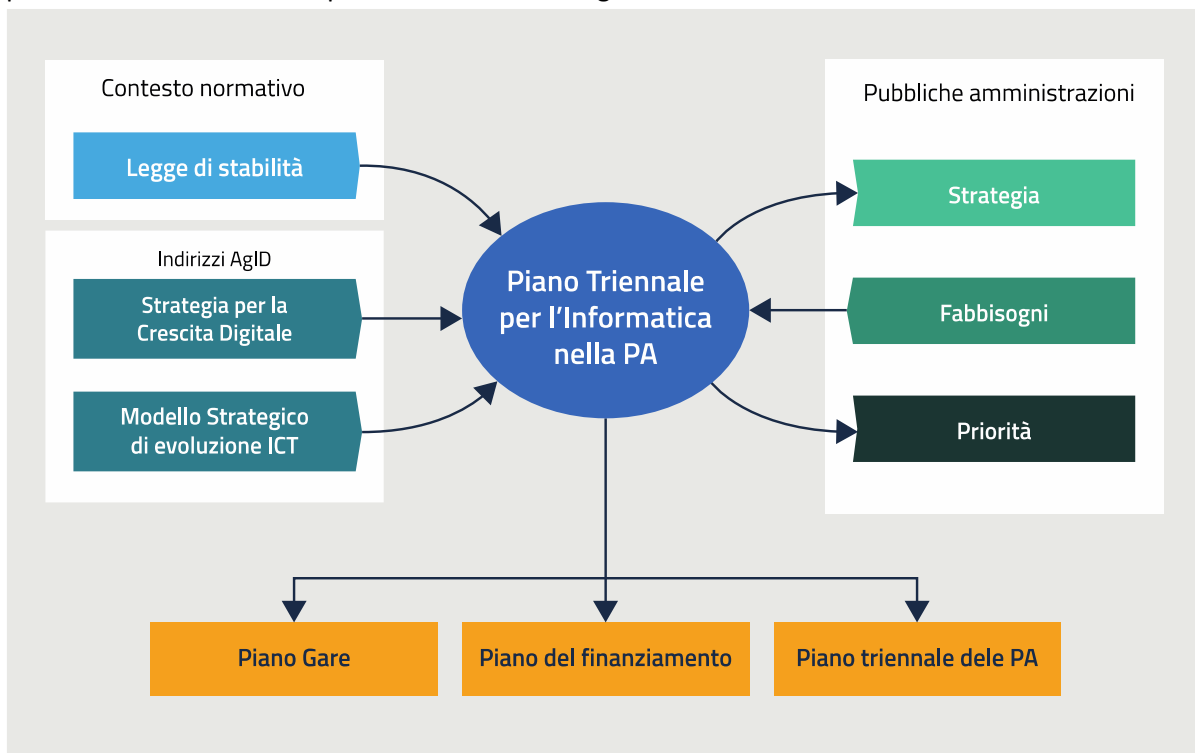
Contesto normativo

Legge di stabilità

Indirizzi AgID

Strategia per la Crescita Digitale

Modello Strategico di evoluzione ICT

Piano Triennale per l'Informatica nella PA

Pubbliche amministrazioni

Strategia

Fabbisogni

Priorità

Piano Gare

Piano del finanziamento

Piano triennale dele PA